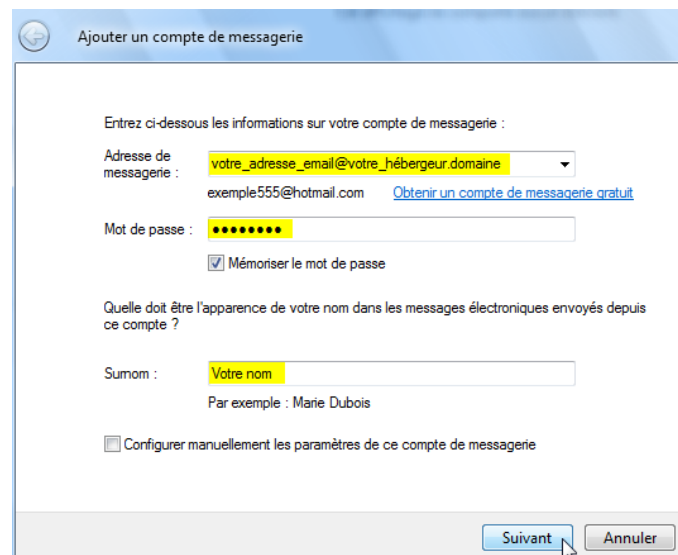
Ajouter un compte de messagerie

Entrez ci-dessous les informations sur votre compte de messagerie :

Adresse de messagerie : votre_adresse_email@votre_hébergeur.domaine

exemple555@hotmail.com Obtenir un compte de messagerie gratuit

Mot de passe : ••••••••

Mémoriser le mot de passe

Quelle doit être l'apparence de votre nom dans les messages électroniques envoyés depuis ce compte ?

Surnom : Votre nom

Par exemple : Marie Dubois

Configurer manuellement les paramètres de ce compte de messagerie

Suivant Annuler